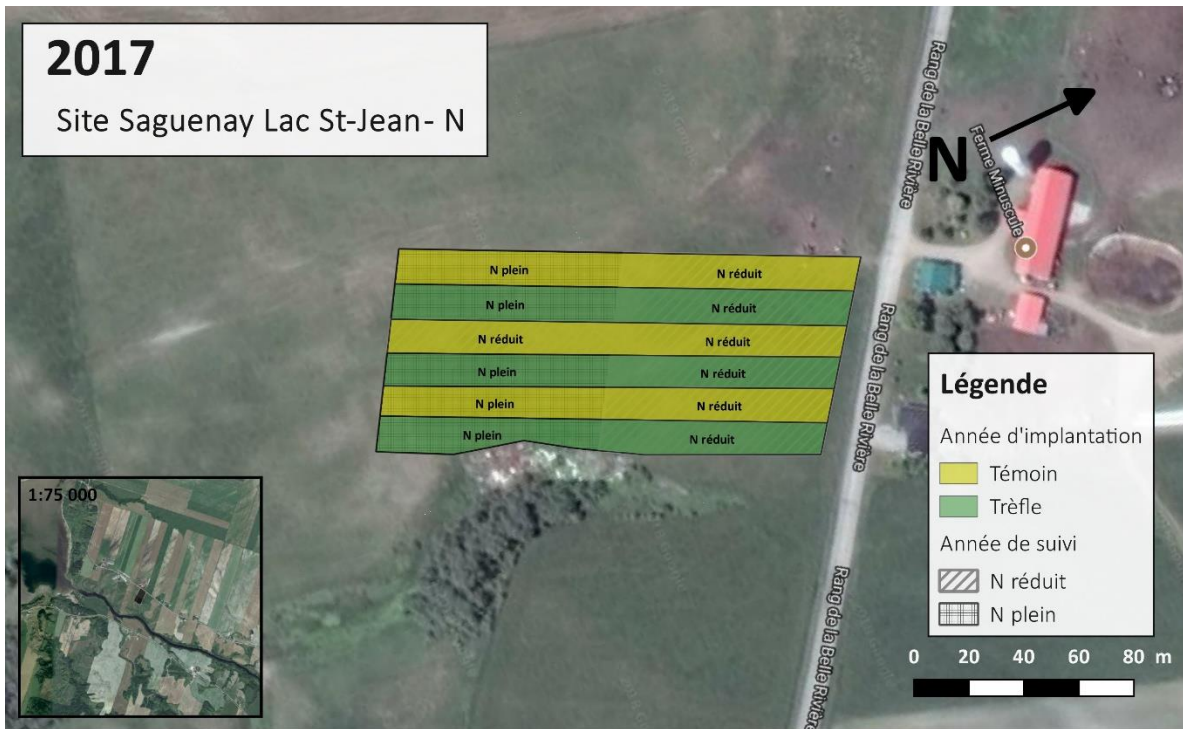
2017

Site Saguenay Lac St-Jean- N

N

Ferme Minuscule

Rang de la Belle Rivière

| N plein | N réduit |
|---|---|
| N plein | N réduit |
| N réduit | N réduit |
| N plein | N réduit |
| N plein | N réduit |
| N plein | N réduit |

Rang de la Belle Rivière

Rang de la Belle Rivière

Légende

Année d'implantation

Témoin

Trèfle

Année de suivi

N réduit

N plein

0 20 40 60 80 m

1:75 000